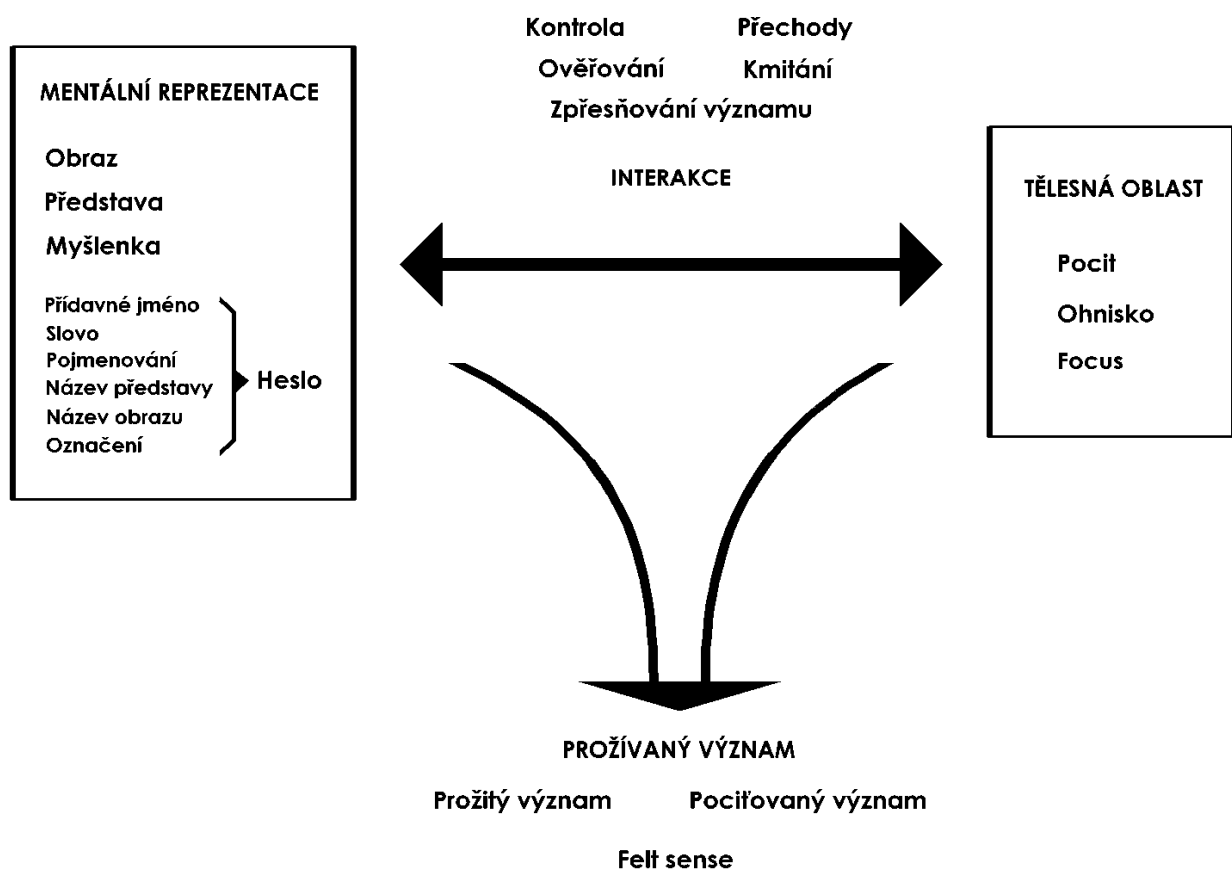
Kontrola Přechody
Ověřování Kmitání
Zpřesňování významu

INTERAKCE

MENTÁLNÍ REPREZENTACE

Obraz
Představa
Myšlenka

Přídavné jméno
Slovo
Pojmenování
Název představy
Název obrazu
Označení

Heslo

TĚLESNÁ OBLAST

Pocit
Ohnisko
Focus

PROŽÍVANÝ VÝZNAM

Prožitý význam Pociťovaný význam

Felt sense